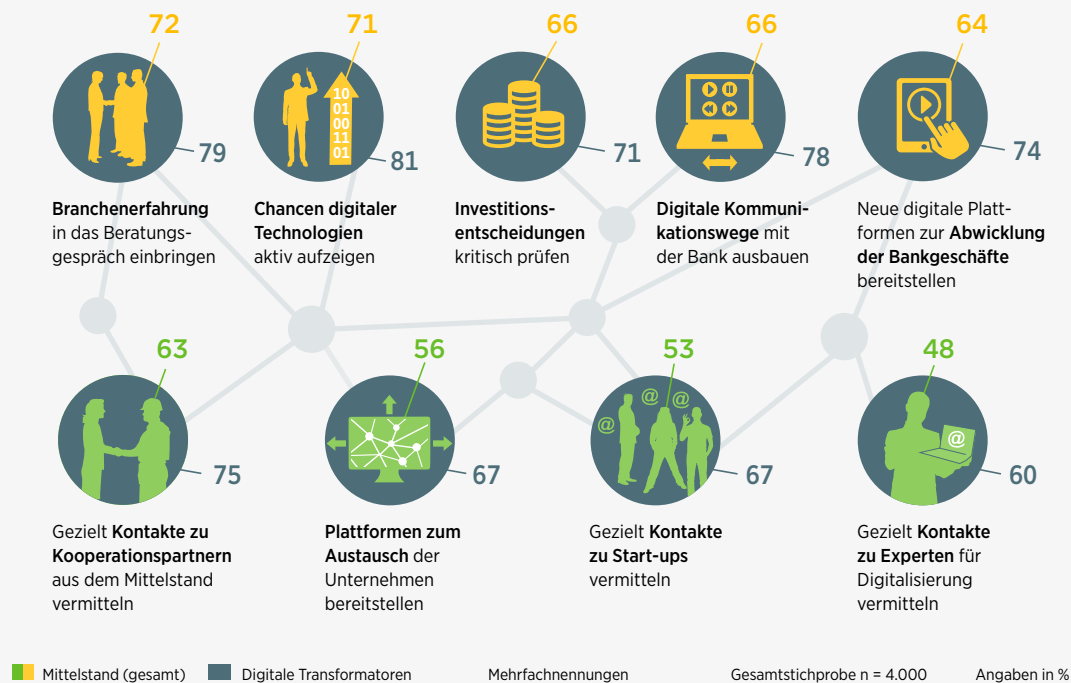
72

79

Branchenerfahrung in das Beratungsgespräch einbringen

71

10
01
00
11
01

81

Chancen digitaler Technologien aktiv aufzeigen

66

71

Investitionsentscheidungen kritisch prüfen

66

78

Digitale Kommunikationswege mit der Bank ausbauen

64

74

Neue digitale Plattformen zur Abwicklung der Bankgeschäfte bereitstellen

63

75

Gezielt Kontakte zu Kooperationspartnern aus dem Mittelstand vermitteln

56

67

Plattformen zum Austausch der Unternehmen bereitstellen

53

@ @ @

67

Gezielt Kontakte zu Start-ups vermitteln

48

@

60

Gezielt Kontakte zu Experten für Digitalisierung vermitteln

Mittelstand (gesamt) Digitale Transformatoren Mehrfachnennungen Gesamtstichprobe n = 4.000 Angaben in %